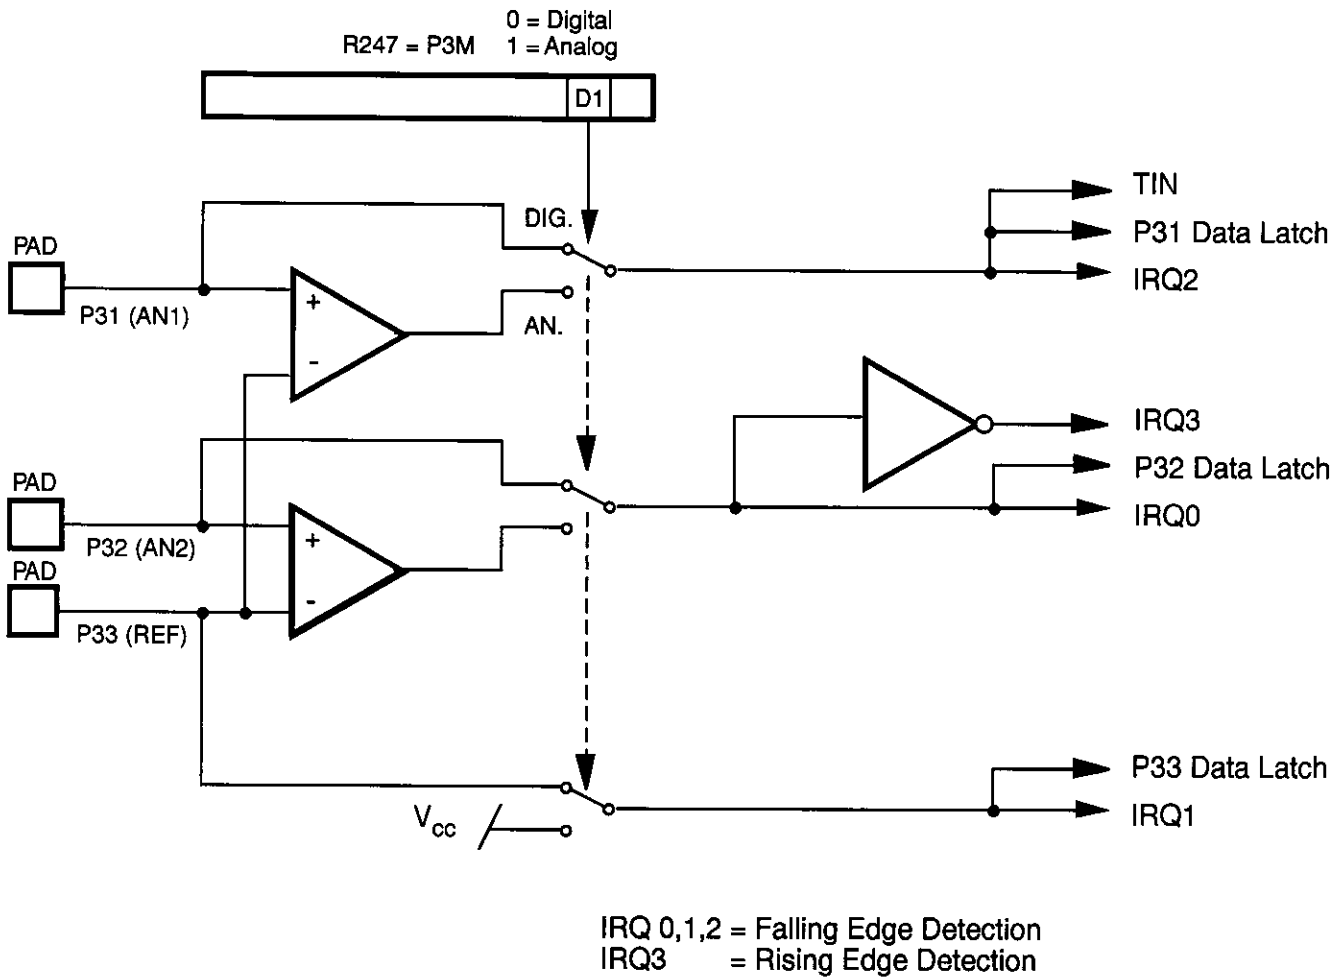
0 = Digital
R247 = P3M 1 = Analog

D1

DIG.

AN.

PAD

P31 (AN1)

+

-

PAD

P32 (AN2)

PAD

P33 (REF)

+

-

$V_{cc}$

TIN

P31 Data Latch

IRQ2

IRQ3

P32 Data Latch

IRQ0

P33 Data Latch

IRQ1

IRQ 0,1,2 = Falling Edge Detection
IRQ3 = Rising Edge Detection